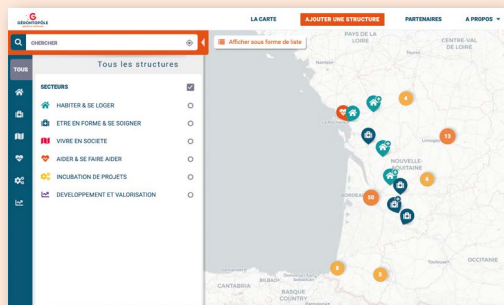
GÉOCOMMUNE

LA CARTE
AJOUTER UNE STRUCTURE
PARTENAIRES
A PROPOS

CHERCHER

Afficher sous forme de liste

TOUS

Tous les structures

SECTEURS
HABITER & SE LOGER
ETRE EN FORME & SE SOIGNER
VIVRE EN SOCIETE
AIDER & SE FAIRE AIDER
INCUBATION DE PROJETS
DEVELOPPEMENT ET VALORISATION

PAYS DE LA LOIRE
CENTRE-VAL DE LOIRE
NOUVELLE-AQUITAINE
OCCITANIE
CANTABRIA
BASQUE COUNTRY
BORDEAUX
Limoges
Toulouse
Bilbao

4
13
6
30
8
5